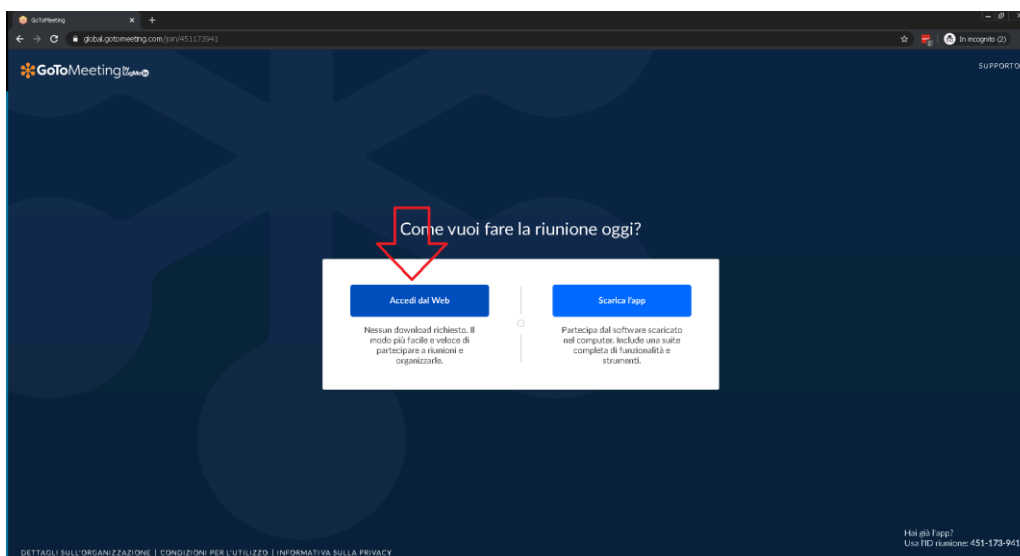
GoToMeeting
global.gotomeeting.com/join/451173941
In incognito (2)

GoToMeeting by LogMeIn
SUPPORTO

Come vuoi fare la riunione oggi?

Accedi dal Web
Nessun download richiesto. Il modo più facile e veloce di partecipare a riunioni e organizzarle.

O

Scarica l'app
Partecipa dal software scaricato nel computer. Include una suite completa di funzionalità e strumenti.

DETTAGLI SULL'ORGANIZZAZIONE | CONDIZIONI PER L'UTILIZZO | INFORMATIVA SULLA PRIVACY

Hai già l'app?
Usa l'ID riunione: 451-173-941